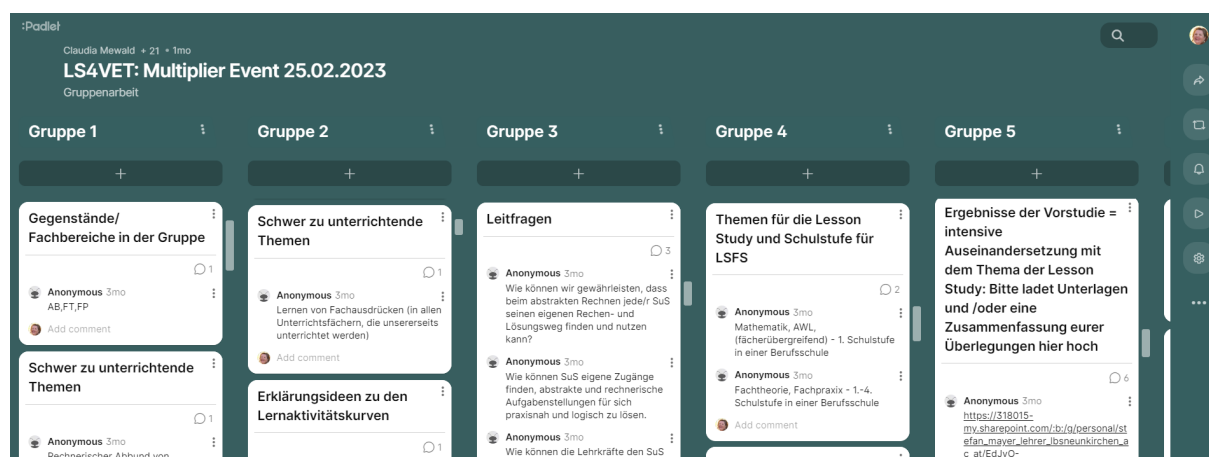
:Padlet

Claudia Mewald + 21 • 1mo

LS4VET: Multiplier Event 25.02.2023

Gruppenarbeit

Gruppe 1

+

Gegenstände/ Fachbereiche in der Gruppe

1

Anonymous 3mo
AB,FT,FP

Add comment

Schwer zu unterrichtende Themen

1

Anonymous 3mo
Rechnerischer Abbund von

Gruppe 2

+

Schwer zu unterrichtende Themen

1

Anonymous 3mo
Lernen von Fachausdrücken (in allen Unterrichtsfächern, die unsererseits unterrichtet werden)

Add comment

Erklärungsideen zu den Lernaktivitätskurven

1

Gruppe 3

+

Leitfragen

3

Anonymous 3mo
Wie können wir gewährleisten, dass beim abstrakten Rechnen jede/r SuS seinen eigenen Rechen- und Lösungsweg finden und nutzen kann?

Anonymous 3mo
Wie können SuS eigene Zugänge finden, abstrakte und rechnerische Aufgabenstellungen für sich praxisnah und logisch zu lösen.

Anonymous 3mo
Wie können die Lehrkräfte den SuS

Gruppe 4

+

Themen für die Lesson Study und Schulstufe für LSFS

2

Anonymous 3mo
Mathematik, AWL, (fächerübergreifend) - 1. Schulstufe in einer Berufsschule

Anonymous 3mo
Fachtheorie, Fachpraxis - 1.-4. Schulstufe in einer Berufsschule

Add comment

Gruppe 5

+

Ergebnisse der Vorstudie = intensive Auseinandersetzung mit dem Thema der Lesson Study: Bitte ladet Unterlagen und /oder eine Zusammenfassung eurer Überlegungen hier hoch

6

Anonymous 3mo
https://318015-my.sharepoint.com/:b:/g/personal/stefan_mayer_lehrer_lbsneunkirchen_ac_at/EdJvO-